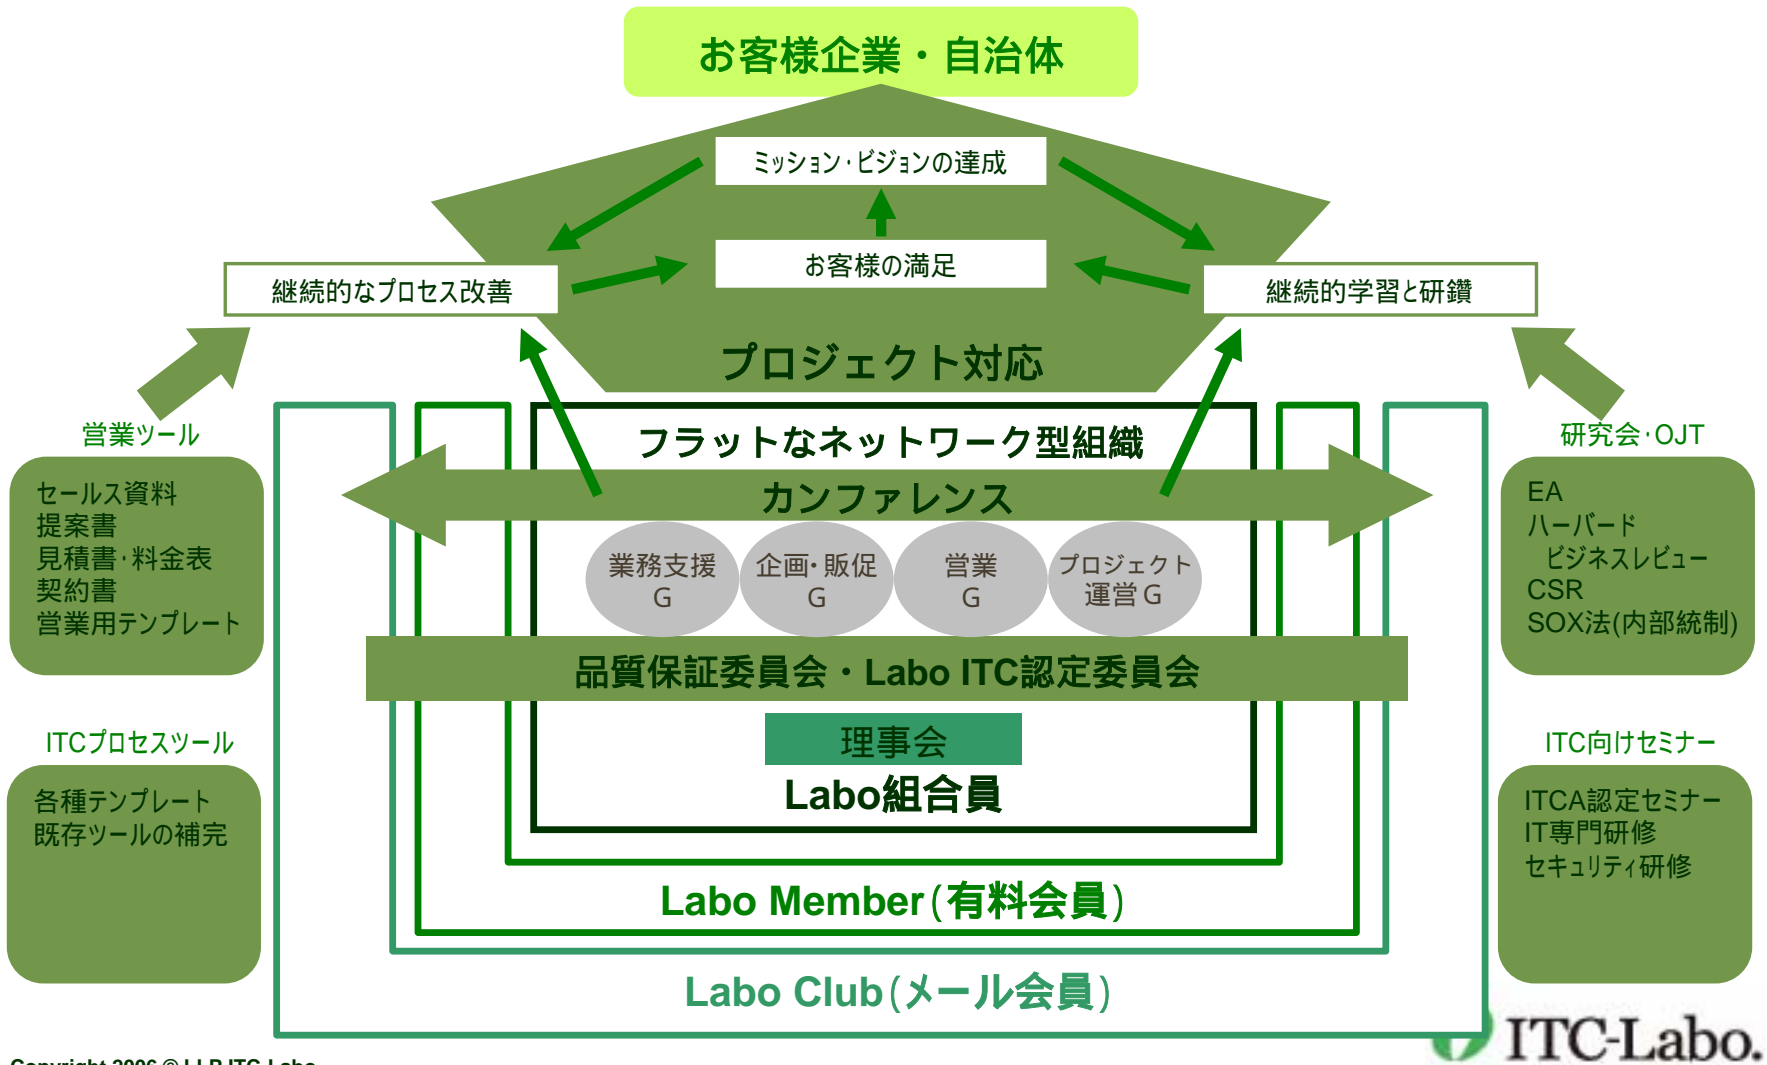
お客様企業・自治体

ミッション･ビジョンの達成

お客様の満足

継続的なプロセス改善

継続的学習と研鑽

プロジェクト対応

営業ツール

セールス資料
提案書
見積書･料金表
契約書
営業用テンプレート

研究会･OJT

EA
ハーバード
ビジネスレビュー
CSR
SOX法(内部統制)

フラットなネットワーク型組織

カンファレンス

業務支援 G

企画･販促 G

営業 G

プロジェクト 運営 G

品質保証委員会・Labo ITC認定委員会

ITCプロセスツール

各種テンプレート
既存ツールの補完

ITC向けセミナー

ITCA認定セミナー
IT専門研修
セキュリティ研修

理事会

Labo組合員

Labo Member(有料会員)

Labo Club(メール会員)

ITC-Labo.

Copyright 2006 © LLP ITC-Labo